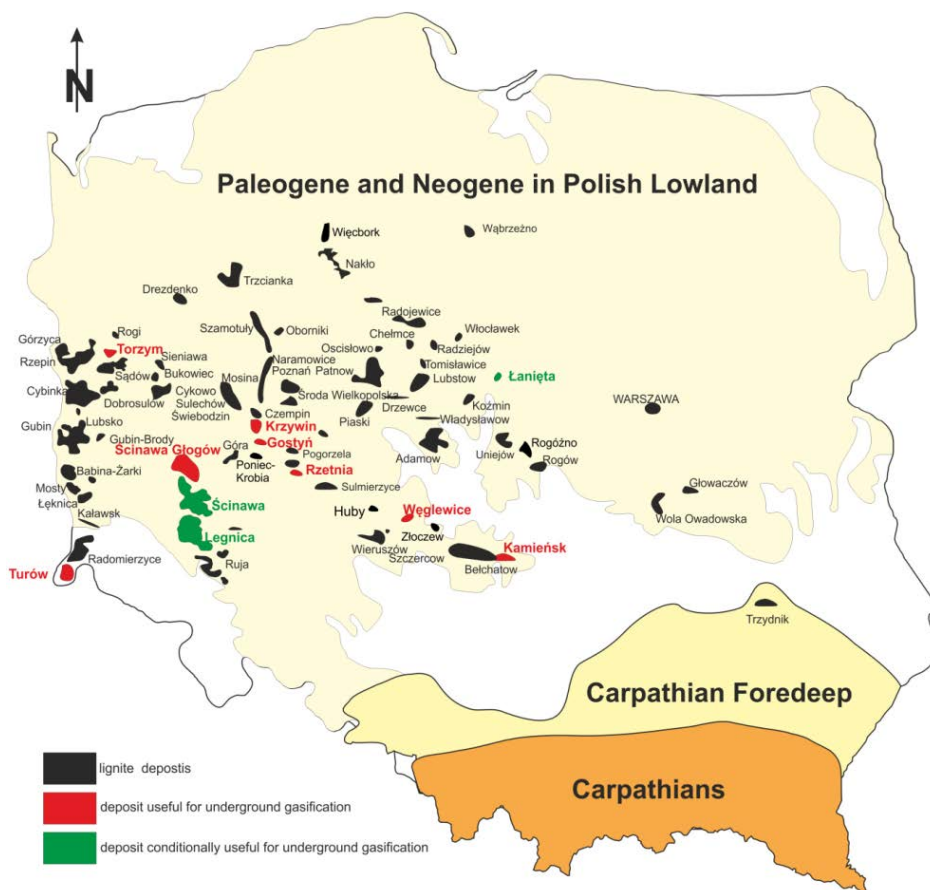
N

Paleogene and Neogene in Polish Lowland

Więcbork
Wąbrzeźno
Nakło
Trzcianka
Drezdenko
Radojewice
Szamotuły
Oborniki
Chełmce
Włocławek
Górzyca
Rogi
Oscisłowo
Radziejów
Rzepin
Torzym
Sieniawa
Naramowice
Tomisławice
Sądów
Bukowiec
Poznań
Patnow
Łanięta
Cybinka
Dobrosułów
Cykowo
Mosina
Środa Wielkopolska
Lubstów
Sulechów
Świebodzin
Koźmin
WARSZAWA
Gubin
Lubsko
Czempin
Piaski
Drzewce
Władysławów
Krzywiń
Gubin-Brody
Góra
Gostyń
Adamów
Uniejów
Rogóżno
Ścinawa Głogów
Poniec-Krobia
Pogorzela
Rogów
Babina-Żarki
Rzetnia
Sulmierzyce
Głowaczów
Mosty
Łęknica
Ścinawa
Huby
Węglewice
Wola Owadowska
Kaławsk
Legnica
Złoczew
Kamieńsk
Wieruszów
Szczercow
Radomierzyce
Ruja
Bełchatów
Turów
Trzydnik

Carpathian Foredeep
Carpathians

lignite depostis
deposit useful for underground gasification
deposit conditionally useful for underground gasification